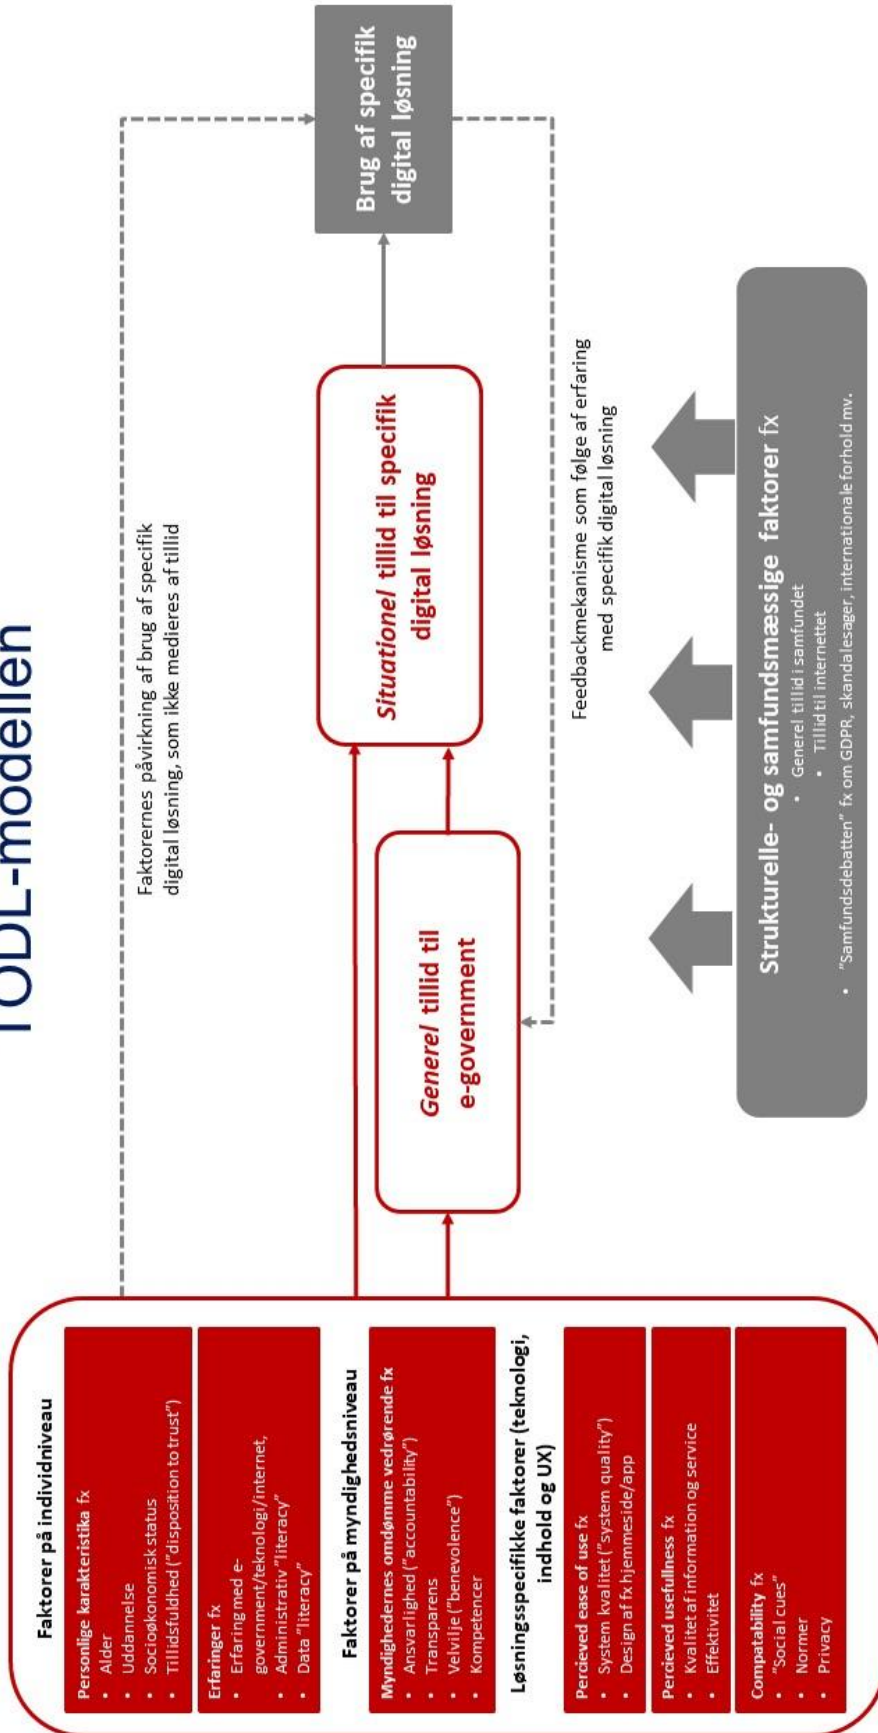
TODL-modellen

Faktorer på individniveau

Personlige karakteristika fx
- Alder
- Uddannelse
- Socioøkonomisk status
- Tillidsfuldhed ("disposition to trust")

Erfaringer fx
- Erfaring med e-government/teknologi/internet, Administrativ "literacy"
- Data "literacy"

Faktorer på myndighedsniveau

Myndighedernes omdømme vedrørende fx
- Ansvarlighed ("accountability")
- Transparens
- Velvilje ("benevolence")
- Kompetencer

Løsningsspecifikke faktorer (teknologi, indhold og UX)

Percieved ease of use fx
- System kvalitet ("system quality")
- Design af fx hjemmeside/app

Percieved usefullness fx
- Kvalitet af information og service
- Effektivitet

Compatability fx
- "Social cues"
- Normer
- Privacy

Faktorernes påvirkning af brug af specifik digital løsning, som ikke medieres af tillid

Generel tillid til e-government

Situationel tillid til specifik digital løsning

Brug af specifik digital løsning

Feedbackmekanisme som følge af erfaring med specifik digital løsning

Strukturelle- og samfundsmæssige faktorer fx
- Generel tillid i samfundet
- Tillid til internettet
- "Samfundsdebatten" fx om GDPR, skandalesager, internationale forhold mv.